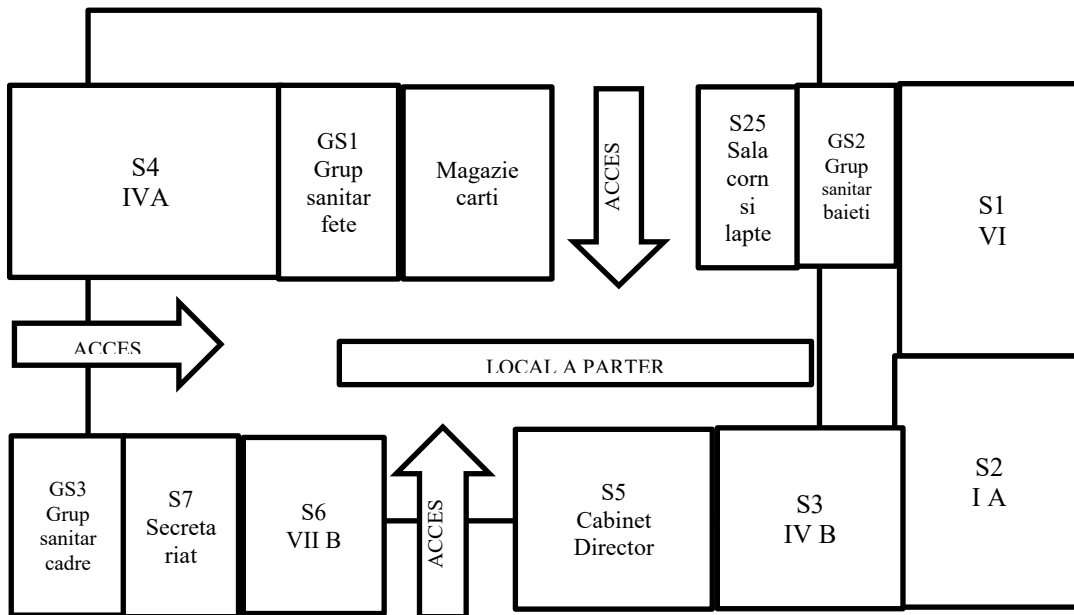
S4
IVA

GS1
Grup
sanitar
fete

Magazie
carti

ACCES

S25
Sala
corn
si
lapte

GS2
Grup
sanitar
baieti

S1
VI

ACCES

LOCAL A PARTER

GS3
Grup
sanitar
cadre

S7
Secreta
riat

S6
VII B

ACCES

S5
Cabinet
Director

S3
IV B

S2
I A